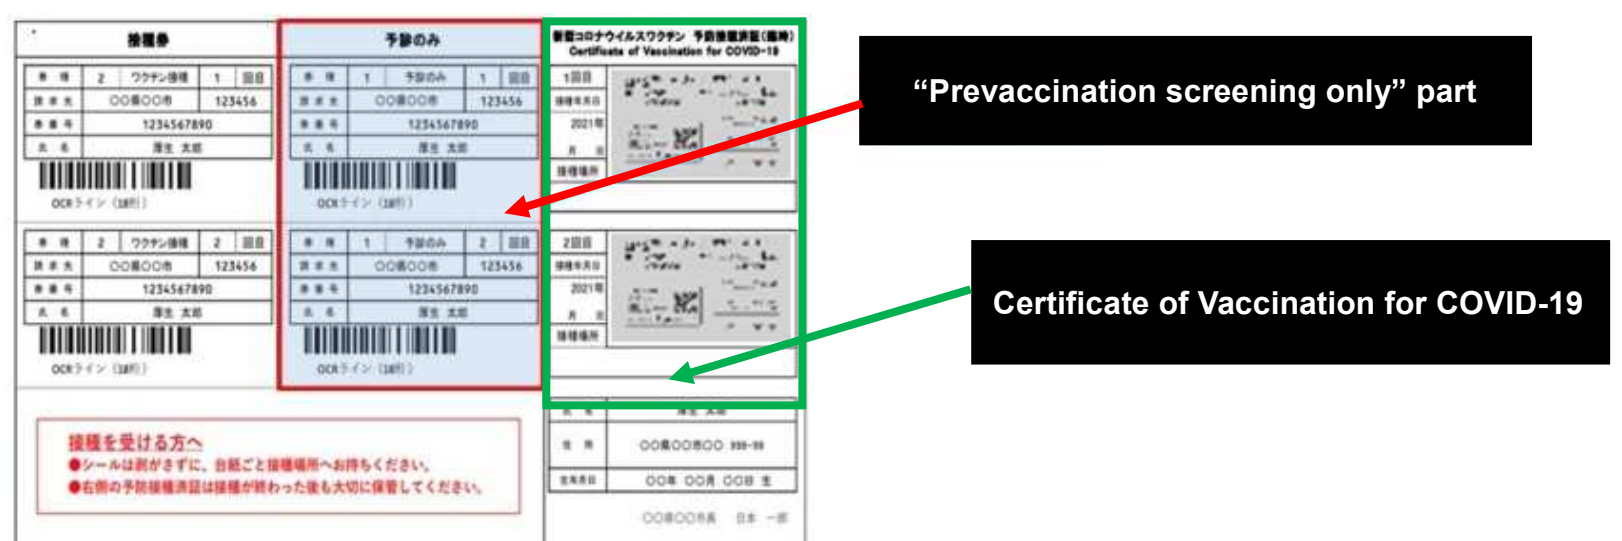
接種券

| 券種 | 2 | ワクチン接種 | 1 | 回目 |
|---|---|---|---|---|
| 請求先 | ○○県○○市 | | 123456 | |
| 券番号 | 1234567890 | | | |
| 氏名 | 厚生 太郎 | | | |

OCRライン（18桁）

| 券種 | 2 | ワクチン接種 | 2 | 回目 |
|---|---|---|---|---|
| 請求先 | ○○県○○市 | | 123456 | |
| 券番号 | 1234567890 | | | |
| 氏名 | 厚生 太郎 | | | |

OCRライン（18桁）

予診のみ

| 券種 | 1 | 予診のみ | 1 | 回目 |
|---|---|---|---|---|
| 請求先 | ○○県○○市 | | 123456 | |
| 券番号 | 1234567890 | | | |
| 氏名 | 厚生 太郎 | | | |

OCRライン（18桁）

| 券種 | 1 | 予診のみ | 2 | 回目 |
|---|---|---|---|---|
| 請求先 | ○○県○○市 | | 123456 | |
| 券番号 | 1234567890 | | | |
| 氏名 | 厚生 太郎 | | | |

OCRライン（18桁）

新型コロナウイルスワクチン 予防接種済証（臨時）
Certificate of Vaccination for COVID-19

1回目
接種年月日
2021年
月 日
接種場所

2回目
接種年月日
2021年
月 日
接種場所

| 氏名 | 厚生 太郎 |
|---|---|
| 住所 | ○○県○○市○○ 999-99 |
| 生年月日 | ○○年 ○○月 ○○日 生 |

○○県○○市長 日本 一郎

接種を受ける方へ
●シールは剥がさずに、台紙ごと接種場所へお持ちください。
●右側の予防接種済証は接種が終わった後も大切に保管してください。

“Prevaccination screening only” part

Certificate of Vaccination for COVID-19